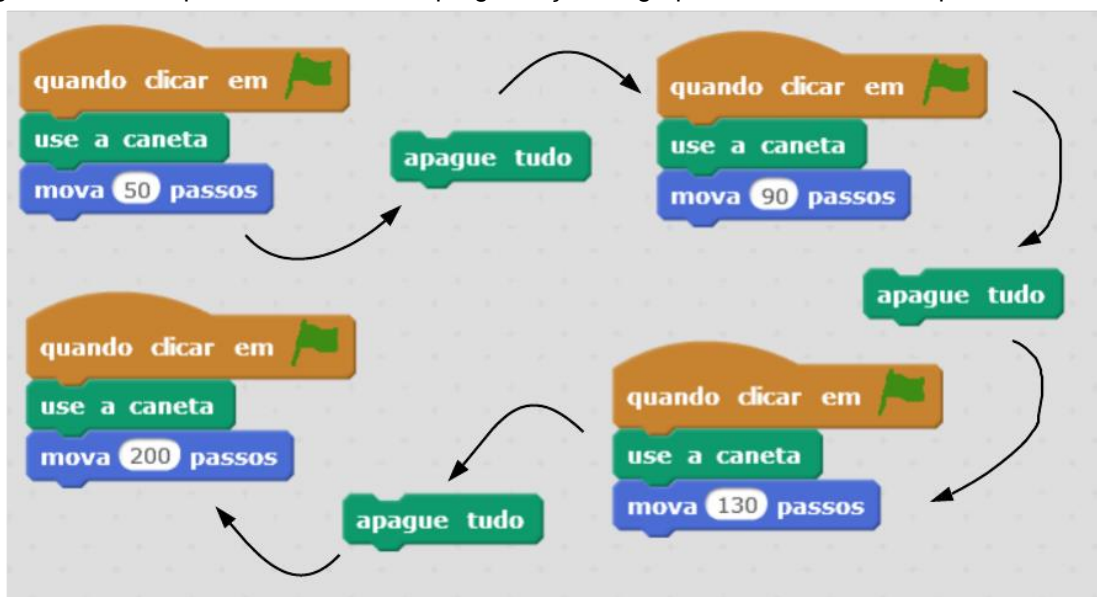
quando clicar em
use a caneta
mova 50 passos

apague tudo

quando clicar em
use a caneta
mova 90 passos

apague tudo

quando clicar em
use a caneta
mova 130 passos

apague tudo

quando clicar em
use a caneta
mova 200 passos